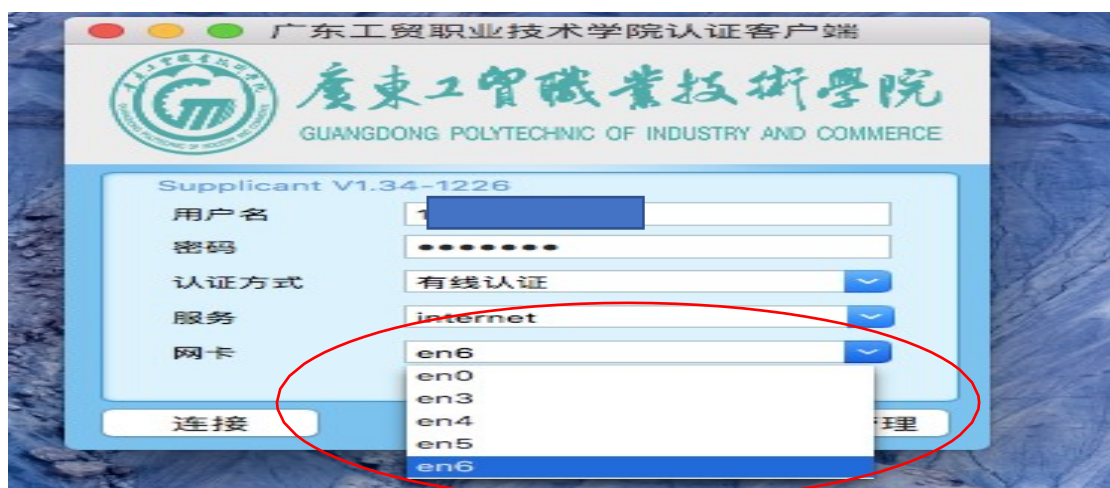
广东工贸职业技术学院认证客户端

廣東工貿職業技術學院
GUANGDONG POLYTECHNIC OF INDUSTRY AND COMMERCE

Supplicant V1.34-1226
用户名 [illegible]
密码 ●●●●●●●
认证方式 有线认证
服务 internet
网卡 en6
en0
en3
en4
en5
en6
连接
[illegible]理